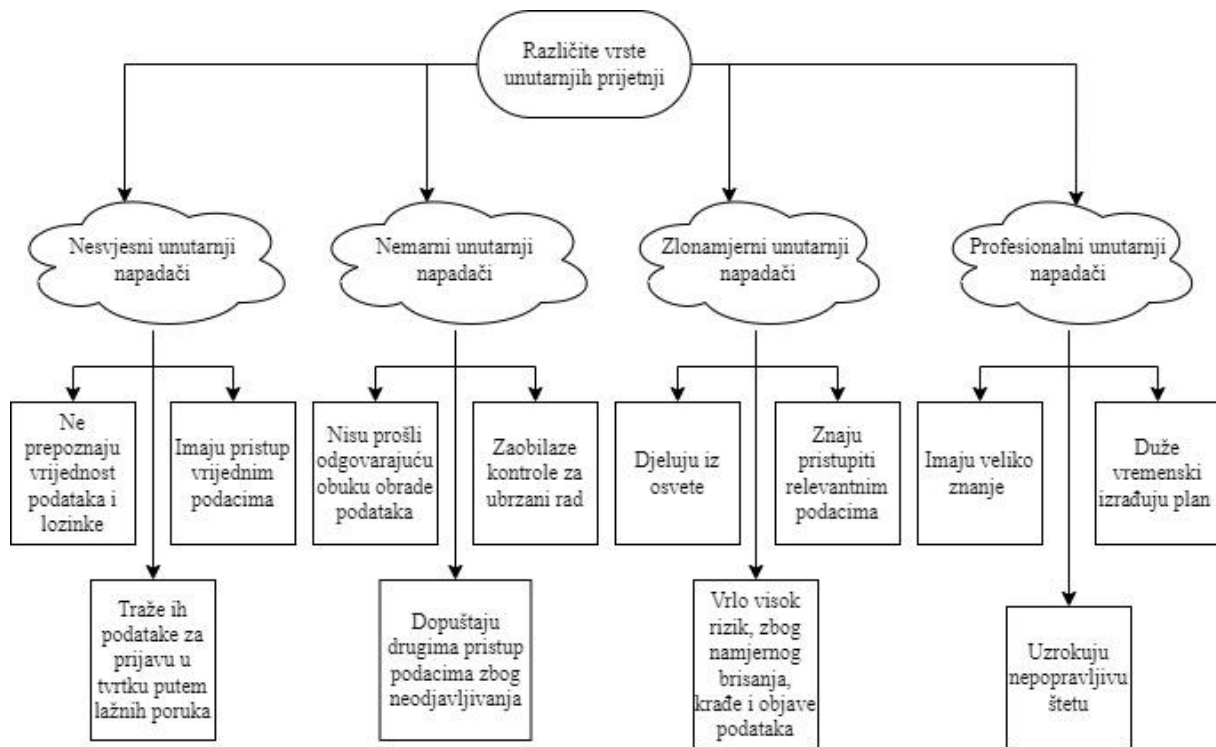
Različite vrste unutarnjih prijetnji

Nesvjesni unutarnji napadači

Nemarni unutarnji napadači

Zlonamjerni unutarnji napadači

Profesionalni unutarnji napadači

Ne prepoznaju vrijednost podataka i lozinke

Imaju pristup vrijednim podacima

Nisu prošli odgovarajuću obuku obrade podataka

Zaobilaze kontrole za ubrzani rad

Djeluju iz osvete

Znaju pristupiti relevantnim podacima

Imaju veliko znanje

Duže vremenski izrađuju plan

Traže ih podatake za prijavu u tvrtku putem lažnih poruka

Dopuštaju drugima pristup podacima zbog neodjavljivanja

Vrlo visok rizik, zbog namjernog brisanja, krađe i objave podataka

Uzrokuju nepopravljivu štetu